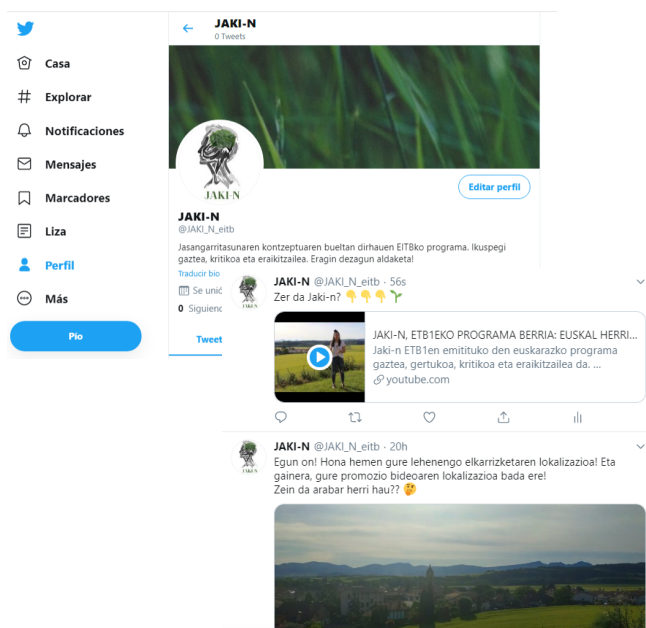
Casa

Explorar

Notificaciones

Mensajes

Marcadores

Liza

Perfil

Más

Pio

JAKI-N
0 Tweets

JAKI-N

Editar perfil

JAKI-N
@JAKI_N_eitb

Jasangarritasunaren kontzeptuaren bueltan dirhauen EITBko programa. Ikuspegi gaztea, gertukoa eta eraikitzailea. Eragin dezagun aldaketa!

Traducir bio

Se unió

0 Siguiend

Tweet

JAKI-N @JAKI_N_eitb · 56s
Zer da Jaki-n? 👇👇👇🌱

JAKI-N, ETB1EKO PROGRAMA BERRIA: EUSKAL HERRI...
Jaki-n ETB1en emitituko den euskarazko programa gaztea, gertukoa, kritikoa eta eraikitzailea da. ...
youtube.com

JAKI-N @JAKI_N_eitb · 20h
Egun on! Hona hemen gure lehenengo elkarrizketaren lokalizazioa! Eta gainera, gure promozio bideoaren lokalizazioa bada ere!
Zein da arabar herri hau? 🤔

JAKI-N